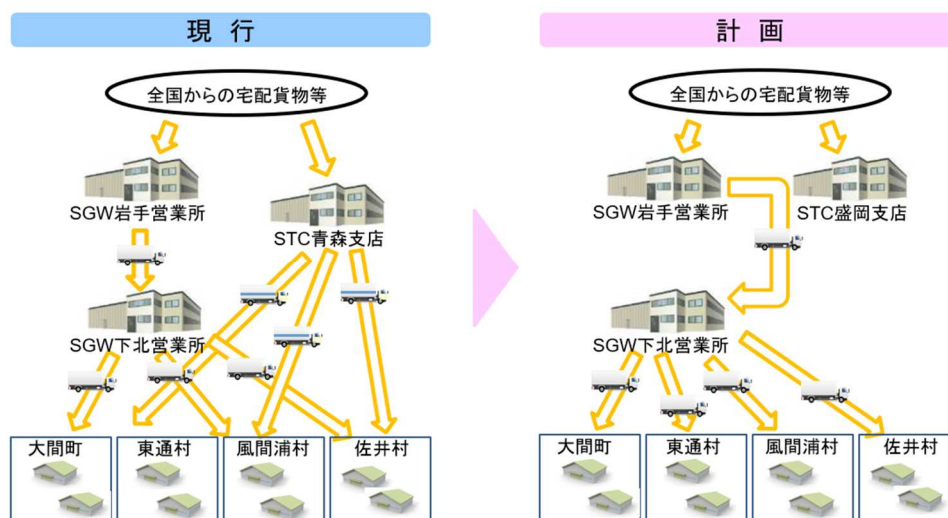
現 行

全国からの宅配貨物等

SGW岩手営業所

STC青森支店

SGW下北営業所

大間町

東通村

風間浦村

佐井村

計 画

全国からの宅配貨物等

SGW岩手営業所

STC盛岡支店

SGW下北営業所

大間町

東通村

風間浦村

佐井村